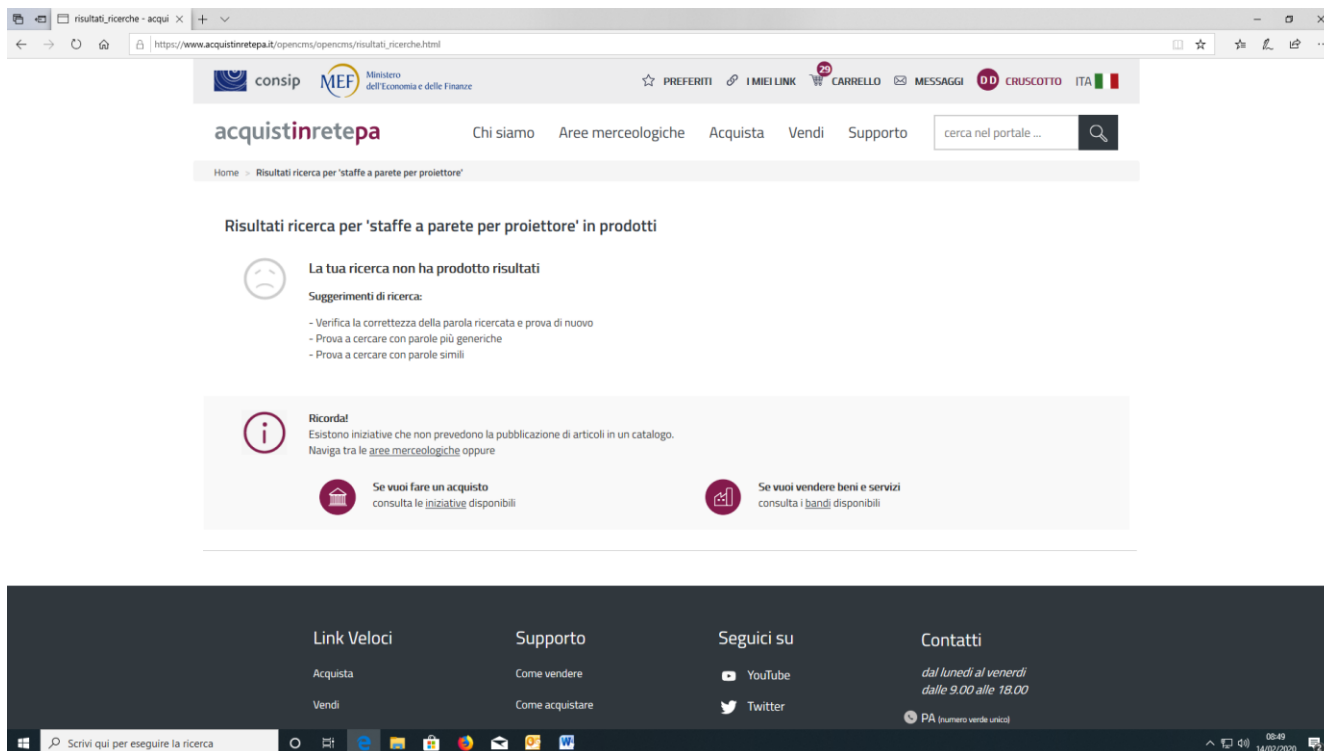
risultati_ricerche - acqui ×

https://www.acquistinretepa.it/opencms/opencms/risultati_ricerche.html

consip MEF Ministero dell'Economia e delle Finanze

PREFERITI I MIEI LINK 29 CARRELLO MESSAGGI DD CRUSCOTTO ITA

acquistinretepa Chi siamo Aree merceologiche Acquista Vendi Supporto cerca nel portale ...

Home > Risultati ricerca per 'staffe a parete per proiettore'

Risultati ricerca per 'staffe a parete per proiettore' in prodotti

La tua ricerca non ha prodotto risultati

Suggerimenti di ricerca:

- Verifica la correttezza della parola ricercata e prova di nuovo
- Prova a cercare con parole più generiche
- Prova a cercare con parole simili

Ricorda!
Esistono iniziative che non prevedono la pubblicazione di articoli in un catalogo.
Naviga tra le aree merceologiche oppure

Se vuoi fare un acquisto
consulta le iniziative disponibili

Se vuoi vendere beni e servizi
consulta i bandi disponibili

Link Veloci
Acquista
Vendi

Supporto
Come vendere
Come acquistare

Seguici su
YouTube
Twitter

Contatti
dal lunedì al venerdì
dalle 9.00 alle 18.00
PA (numero verde unico)

Scrivi qui per eseguire la ricerca

08:49
14/02/2020